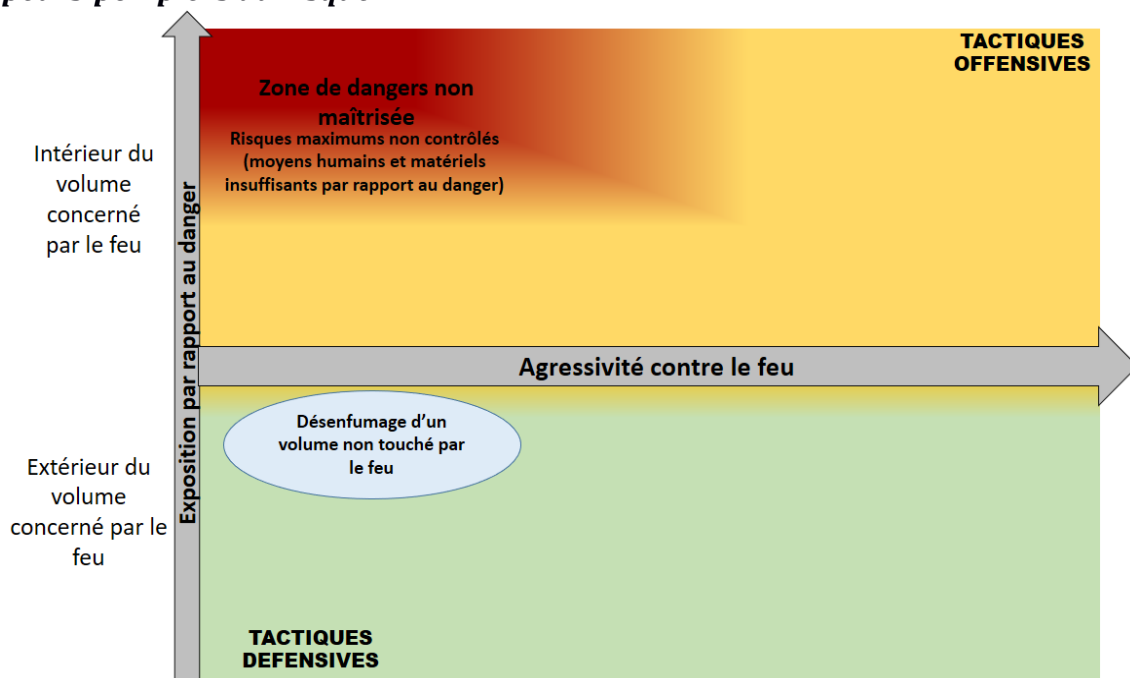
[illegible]

TACTIQUES OFFENSIVES

Zone de dangers non maîtrisée
Risques maximums non contrôlés (moyens humains et matériels insuffisants par rapport au danger)

Intérieur du volume concerné par le feu

Exposition par rapport au danger

Agressivité contre le feu

Désenfumage d'un volume non touché par le feu

Extérieur du volume concerné par le feu

TACTIQUES DEFENSIVES